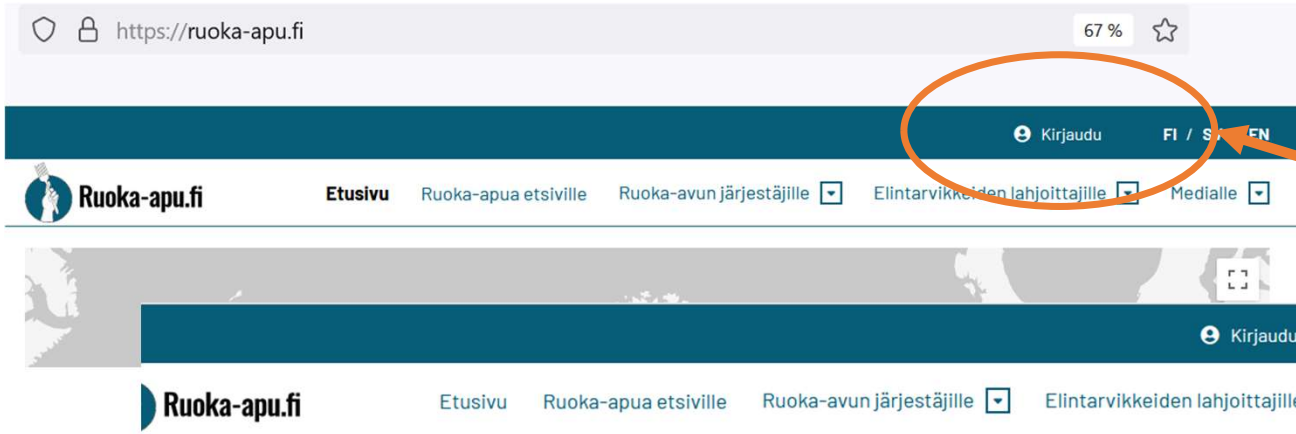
https://ruoka-apu.fi

67 %

Kirjaudu

FI / S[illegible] EN

Ruoka-apu.fi

Etusivu

Ruoka-apua etsiville

Ruoka-avun järjestäjille

Elintarvikkeiden lahjoittajille

Medialle

Kirjaudu

Ruoka-apu.fi

Etusivu

Ruoka-apua etsiville

Ruoka-avun järjestäjille

Elintarvikkeiden lahjoittajille